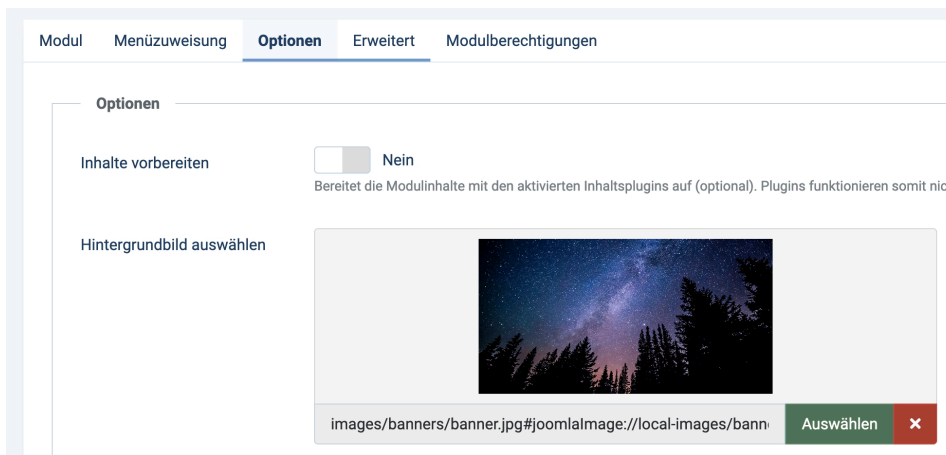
Modul Menüzuweisung Optionen Erweitert Modulberechtigungen

Optionen

Inhalte vorbereiten

Nein

Bereitet die Modulinhalte mit den aktivierten Inhaltsplugins auf (optional). Plugins funktionieren somit nic

Hintergrundbild auswählen

images/banners/banner.jpg#joomlaImage://local-images/bann

Auswählen

×